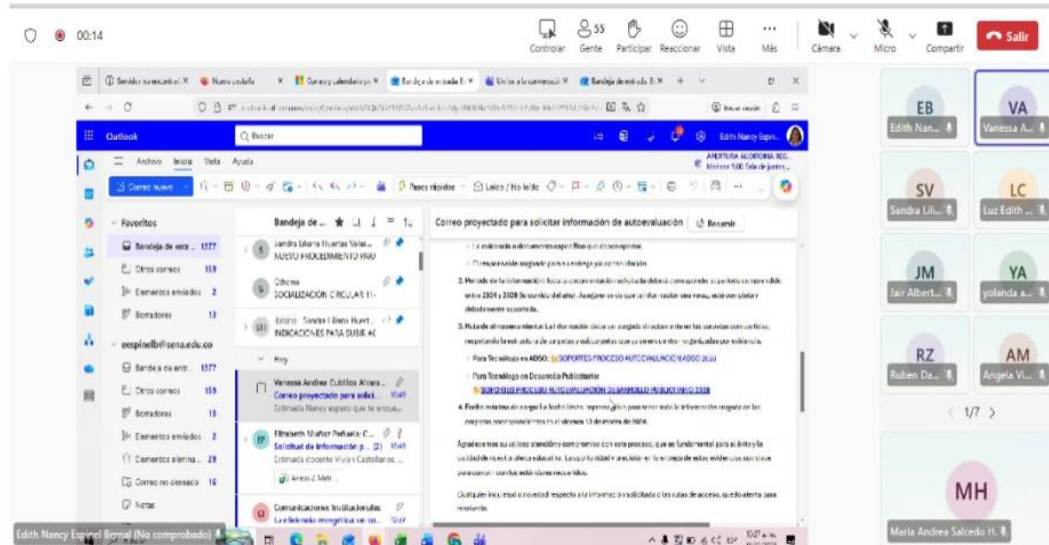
00:14

Controlar Gente 55 Participar Reaccionar Vista Más Cámara Micro Compartir Salir

Outlook Buscar

Archivo Inicio Vista Ayuda

Correo nuevo Pasos rápidos Leído / No leído

Favoritos
Bandeja de entrada 1377
Otros correos 159
Elementos enviados 2
Borradores 13

espinelb@sena.edu.co
Bandeja de entrada 1377
Otros correos 159
Borradores 13
Elementos enviados 2
Elementos eliminados 29
Correo no deseado 16
Notas

Bandeja de ...

Sandra Liliana Huertas Valas...
NUEVO PROCEDIMIENTO FRIO

Odesma
SOCIALIZACIÓN CIRCULAR 11-

Sandra Liliana Huert...
INDICACIONES PARA SUBIR AC

Hoy

Vanessa Andrea Cubillos Alvara...
Correo proyectado para solicit... 10:49
Estimada Nancy espero que te encue...

Elizabeth Muñoz Peñaloza C...
Solicitud de información p... (2) 10:49
Estimada docente Vivian Castellanos ...

Comunicaciones Institucionales
La eficiencia energética ...

Correo proyectado para solicitar información de autoevaluación Resumir

2. Periodo de la información: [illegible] entre 2024 y 2026 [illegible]

3. Rutas de almacenamiento: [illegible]

Para Tecnólogo en ADSO: SOPORTES PROCESO AUTOEVALUACIÓN ADSO 2026

Para Tecnólogo en Desarrollo Publicitario:
SOPORTES PROCESO AUTOEVALUACIÓN DESARROLLO PUBLICITARIO 2026

4. Fecha máxima de cargue: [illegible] viernes 13 de enero de 2026.

Agradecemos su valiosa atención y compromiso con este proceso, que es fundamental para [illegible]

Cualquier inquietud o novedad respecto a la información solicitada o las rutas de acceso, quedo atenta para resolverla.

EB Edith Nan...
VA Vanessa A...
SV Sandra Lili...
LC Luz Edith ...
JM Jair Albert...
YA yolanda a...
RZ Ruben Da...
AM Angela Vi...
1/7
MH María Andrea Salcedo H.

Edith Nancy Espinel Bernal (No comprobado)